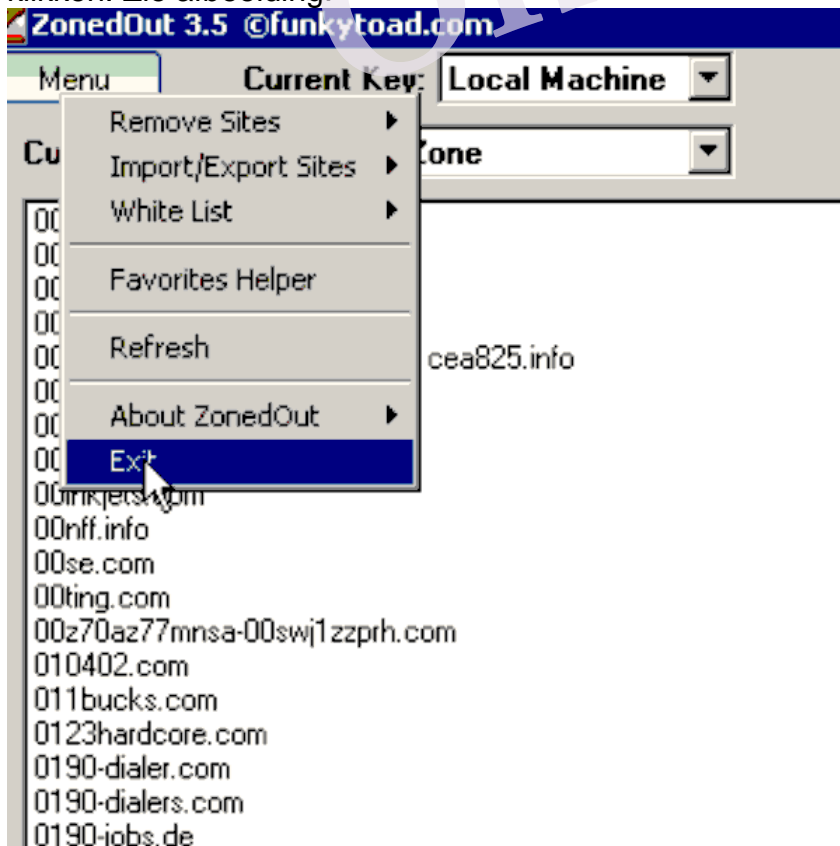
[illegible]
ZonedOut 3.5 ©funkytoad.com

Menu
Current Key: Local Machine

Remove Sites
Import/Export Sites
White List
Favorites Helper
Refresh
About ZonedOut
Exit

Cu
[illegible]one

00
00
00
00
00 cea825.info
00
00
00
00inkjets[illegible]om
00nff.info
00se.com
00ting.com
00z70az77mnsa-00swj1zzprh.com
010402.com
011bucks.com
0123hardcore.com
0190-dialer.com
0190-dialers.com
0190-jobs.de